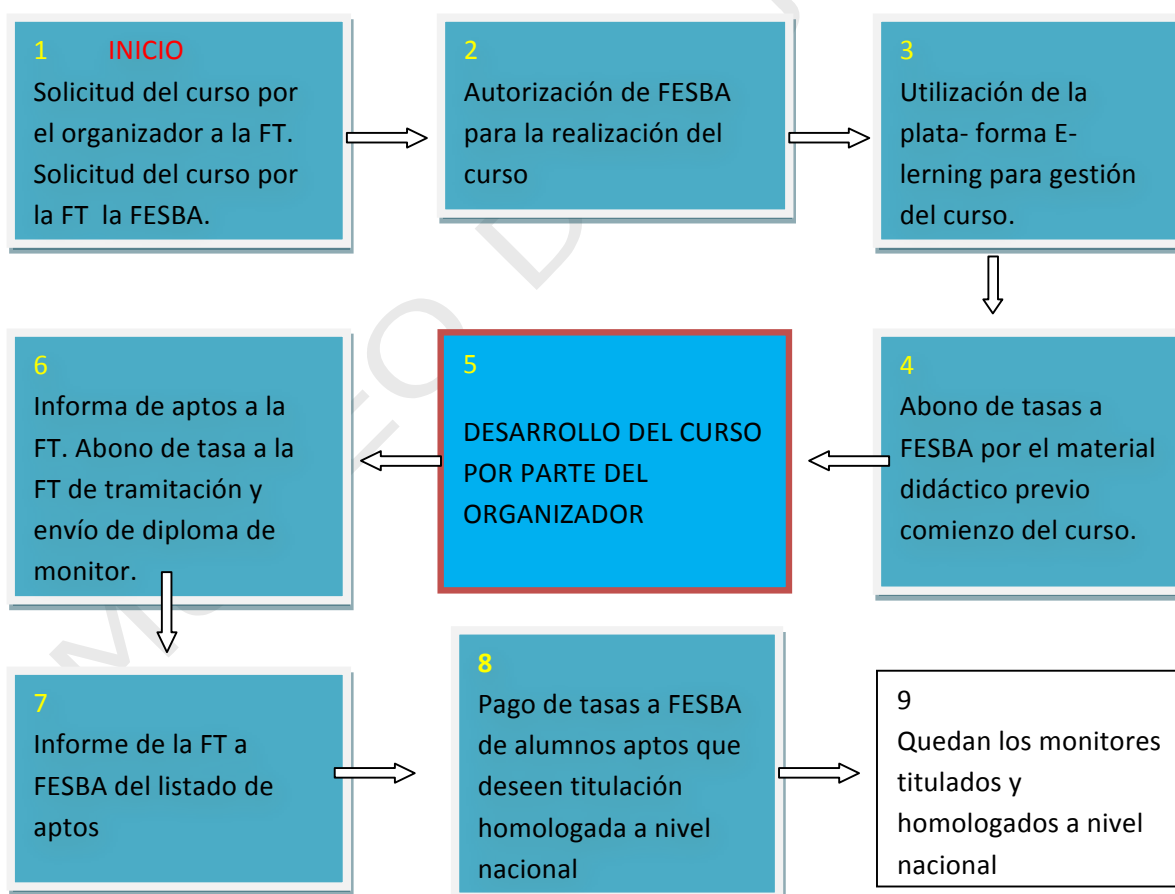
1 INICIO
Solicitud del curso por el organizador a la FT. Solicitud del curso por la FT la FESBA.

2
Autorización de FESBA para la realización del curso

3
Utilización de la plata- forma E-lerning para gestión del curso.

4
Abono de tasas a FESBA por el material didáctico previo comienzo del curso.

5
DESARROLLO DEL CURSO POR PARTE DEL ORGANIZADOR

6
Informa de aptos a la FT. Abono de tasa a la FT de tramitación y envío de diploma de monitor.

7
Informe de la FT a FESBA del listado de aptos

8
Pago de tasas a FESBA de alumnos aptos que deseen titulación homologada a nivel nacional

9
Quedan los monitores titulados y homologados a nivel nacional